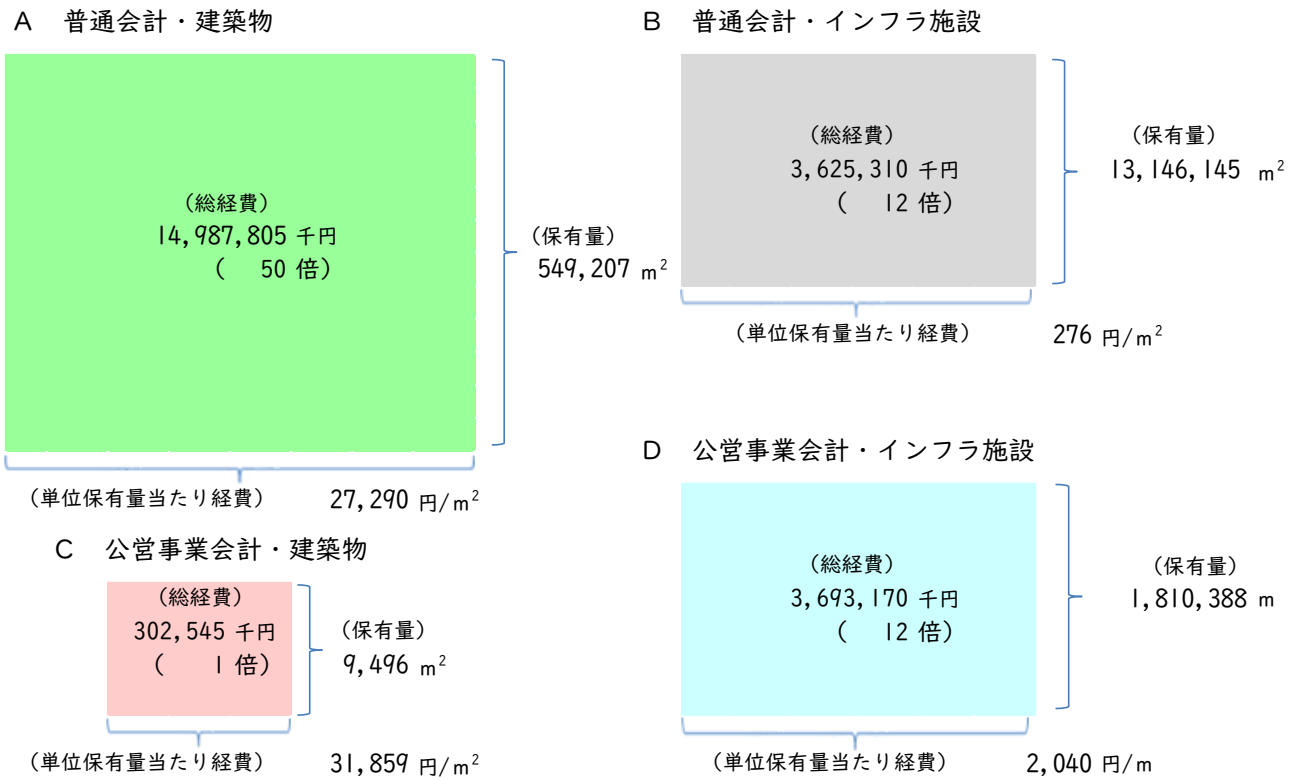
A 普通会計・建築物

（総経費）
14,987,805 千円
（ 50 倍）

（保有量）
549,207 $m^2$

（単位保有量当たり経費） 27,290 円/$m^2$

B 普通会計・インフラ施設

（総経費）
3,625,310 千円
（ 12 倍）

（保有量）
13,146,145 $m^2$

（単位保有量当たり経費） 276 円/$m^2$

C 公営事業会計・建築物

（総経費）
302,545 千円
（ 1 倍）

（保有量）
9,496 $m^2$

（単位保有量当たり経費） 31,859 円/$m^2$

D 公営事業会計・インフラ施設

（総経費）
3,693,170 千円
（ 12 倍）

（保有量）
1,810,388 m

（単位保有量当たり経費） 2,040 円/m